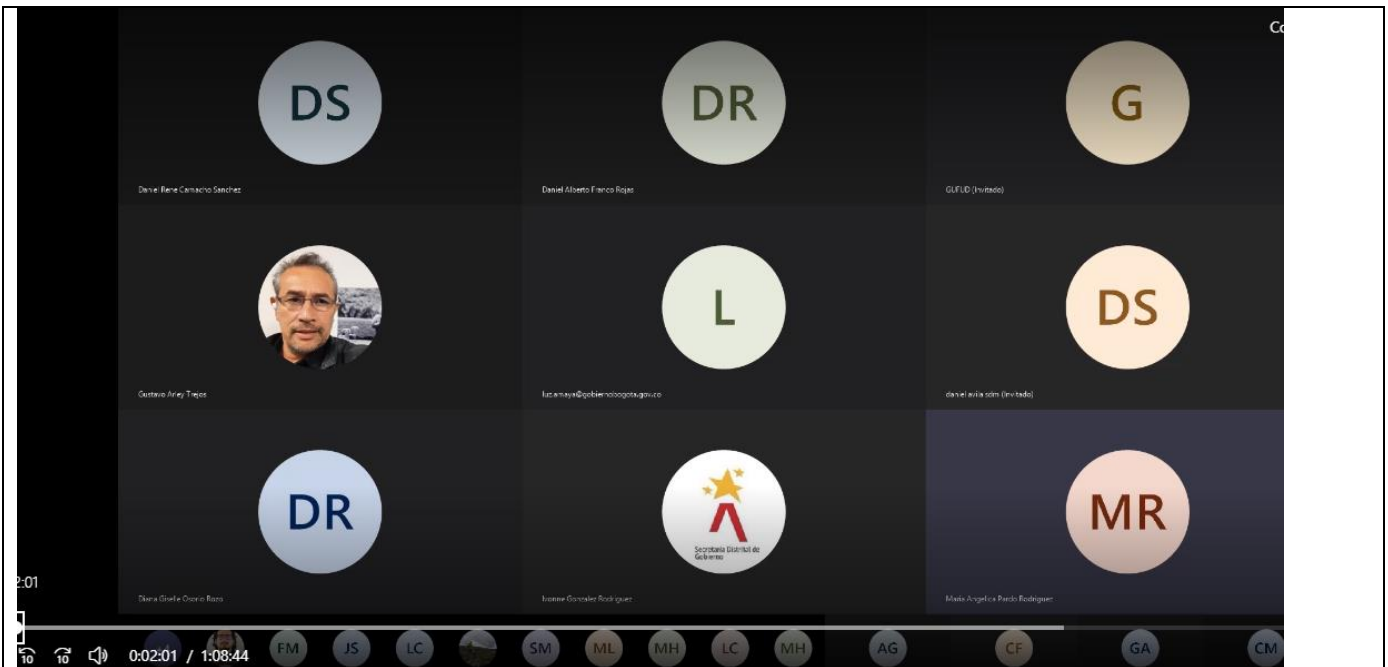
Co

DS

Daniel Rene Camacho Sanchez

DR

Daniel Alberto Franco Rojas

G

GUFUD (Invitado)

Gustavo Arley Trejos

L

luz.amaya@gobiernobogota.gov.co

DS

daniel avila sdm (Invitado)

DR

Diana Giselle Osorio Rozo

Secretaría Distrital de Gobierno

Ivonne Gonzalez Rodriguez

MR

Maria Angelica Pardo Rodriguez

2:01

10 10 0:02:01 / 1:08:44

FM JS LC SM ML MH LC MH AG CF GA CM